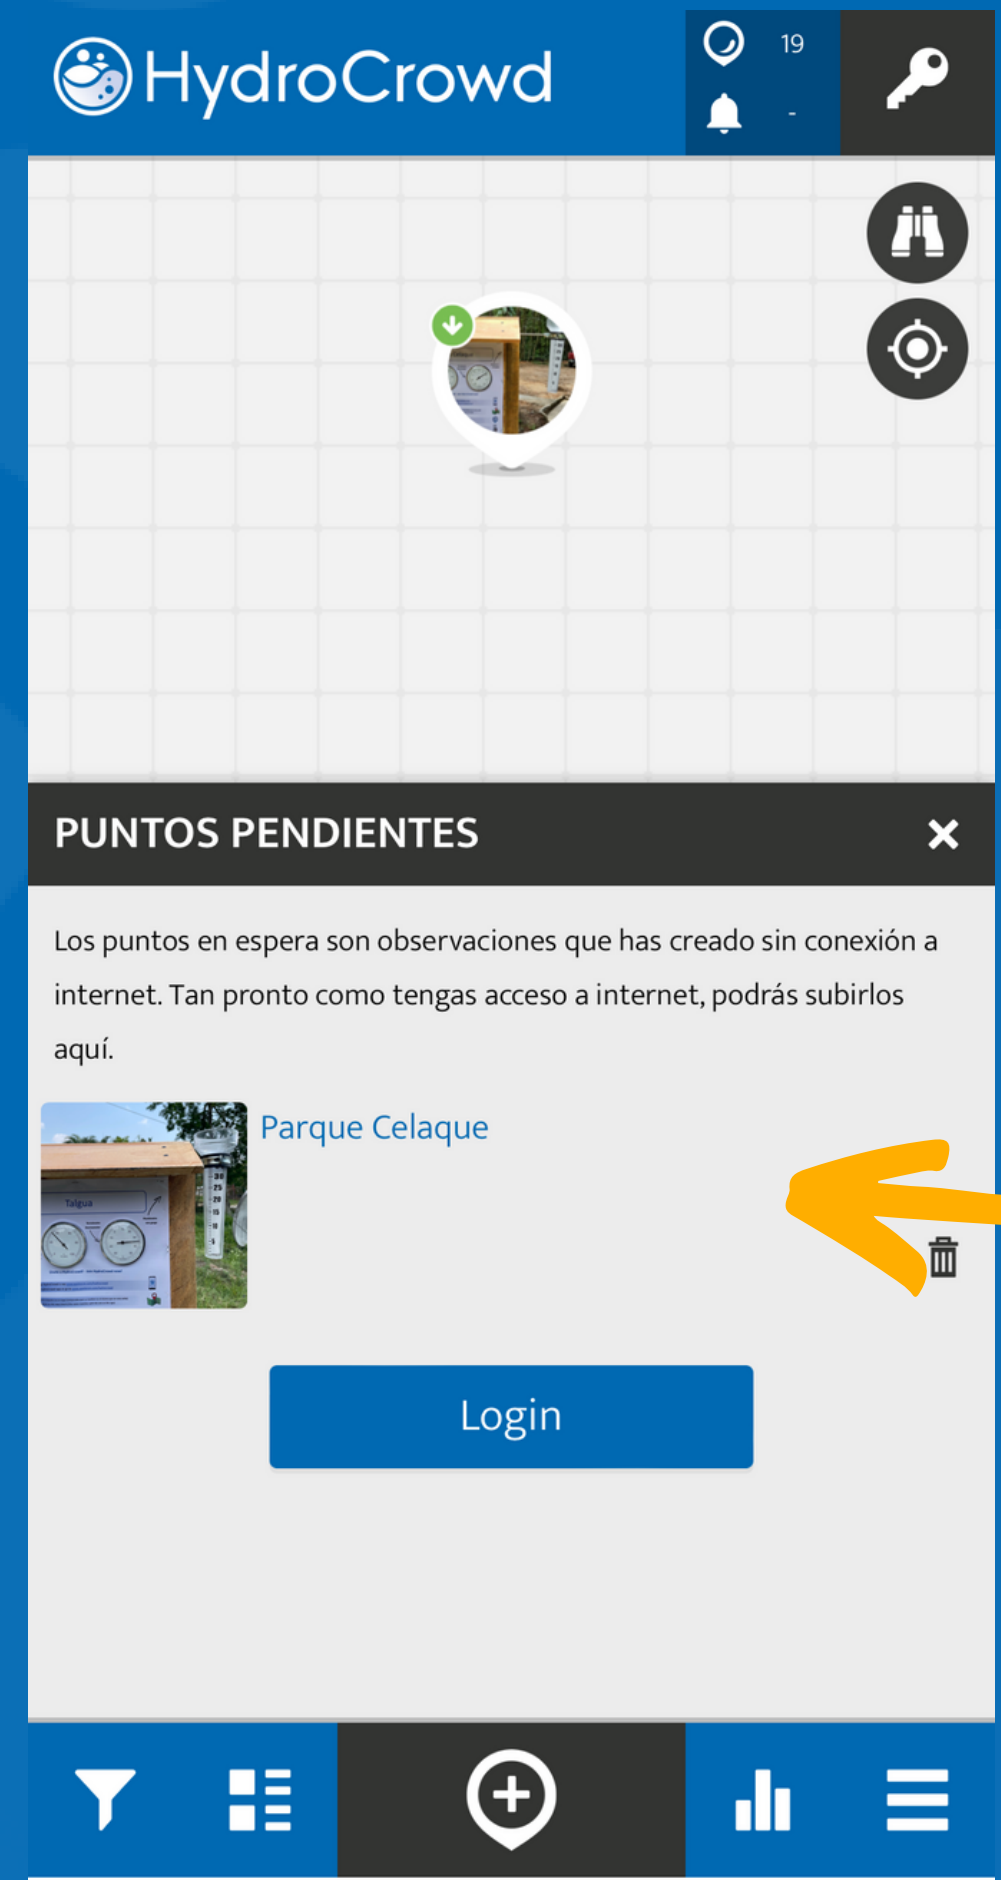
HydroCrowd

19

-

PUNTOS PENDIENTES

Los puntos en espera son observaciones que has creado sin conexión a internet. Tan pronto como tengas acceso a internet, podrás subirlos aquí.

Talgua

Parque Celaque

Login